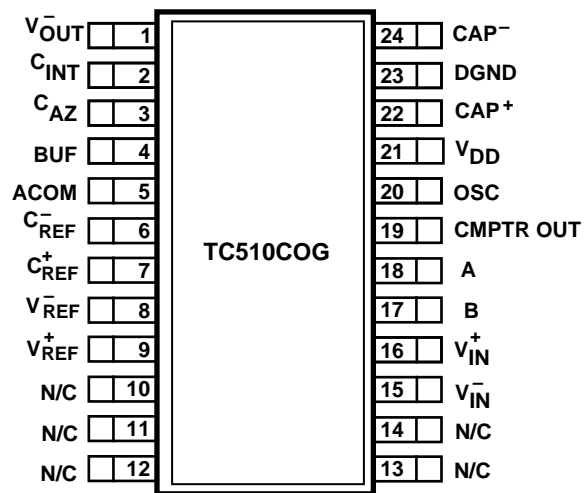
$V_{OUT}^-$ 1
$C_{INT}$ 2
$C_{AZ}$ 3
BUF 4
ACOM 5
$C_{REF}^-$ 6
$C_{REF}^+$ 7
$V_{REF}^-$ 8
$V_{REF}^+$ 9
N/C 10
N/C 11
N/C 12

TC510COG

24 CAP$^-$
23 DGND
22 CAP$^+$
21 $V_{DD}$
20 OSC
19 CMPTR OUT
18 A
17 B
16 $V_{IN}^+$
15 $V_{IN}^-$
14 N/C
13 N/C